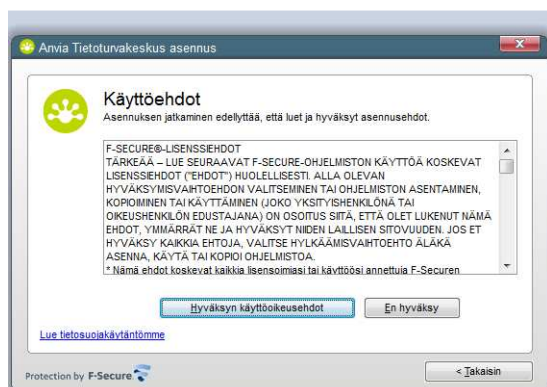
Anvia Tietoturvakeskus asennus

Käyttöehdot
Asennuksen jatkaminen edellyttää, että luet ja hyväksyt asennusehdot.

F-SECURE®-LISENSSIEHDOT
TÄRKEÄÄ – LUE SEURAAVAT F-SECURE-OHJELMISTON KÄYTTÖÄ KOSKEVAT LISENSSIEHDOT ("EHDOT") HUOLELLISESTI. ALLA OLEVAN HYVÄKSYMISVAIHTOEHDON VALITSEMINEN TAI OHJELMISTON ASENTAMINEN, KOPIOIMINEN TAI KÄYTTÄMINEN (JOKO YKSITYISHENKILÖNÄ TAI OIKEUSHENKILÖN EDUSTAJANA) ON OSOITUS SIITÄ, ETTÄ OLET LUKENUT NÄMÄ EHDOT, YMMÄRRÄT NE JA HYVÄKSYT NIIDEN LAILLISEN SITOVUUDEN. JOS ET HYVÄKSY KAIKKIA EHTOJA, VALITSE HYLKÄÄMISVAIHTOEHTO ÄLÄKÄ ASENNA, KÄYTÄ TAI KOPIOI OHJELMISTOA.
* Nämä ehdot koskevat kaikkia lisensoimiasi tai käyttöösi annettuja F-Securen

Hyväksyn käyttöoikeusehdot
En hyväksy

Lue tietosuojakäytäntömme

Protection by F-Secure
< Takaisin